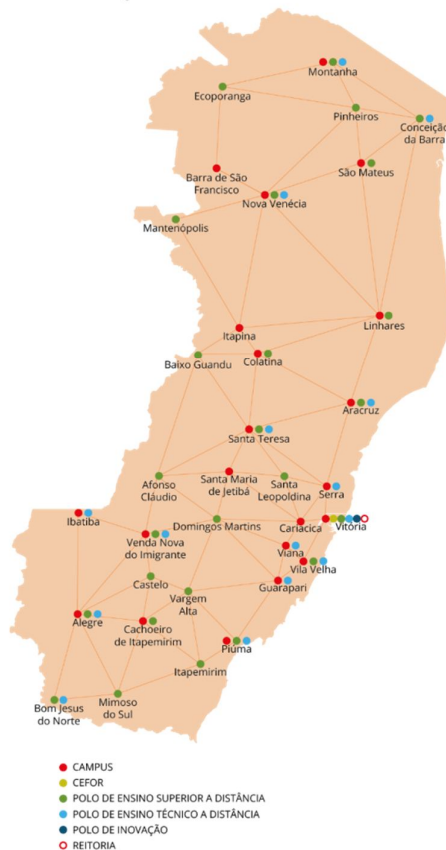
Montanha
Ecoporanga
Pinheiros
Conceição da Barra
Barra de São Francisco
São Mateus
Nova Venécia
Mantenópolis
Linhares
Itapina
Baixo Guandu
Colatina
Aracruz
Santa Teresa
Afonso Cláudio
Santa Maria de Jetibá
Santa Leopoldina
Serra
Ibatiba
Domingos Martins
Cariacica
Vitória
Venda Nova do Imigrante
Viana
Vila Velha
Castelo
Vargem Alta
Guarapari
Alegre
Cachoeiro de Itapemirim
Piúma
Itapemirim
Bom Jesus do Norte
Mimoso do Sul

CAMPUS
CEFOR
POLO DE ENSINO SUPERIOR A DISTÂNCIA
POLO DE ENSINO TÉCNICO A DISTÂNCIA
POLO DE INOVAÇÃO
REITORIA